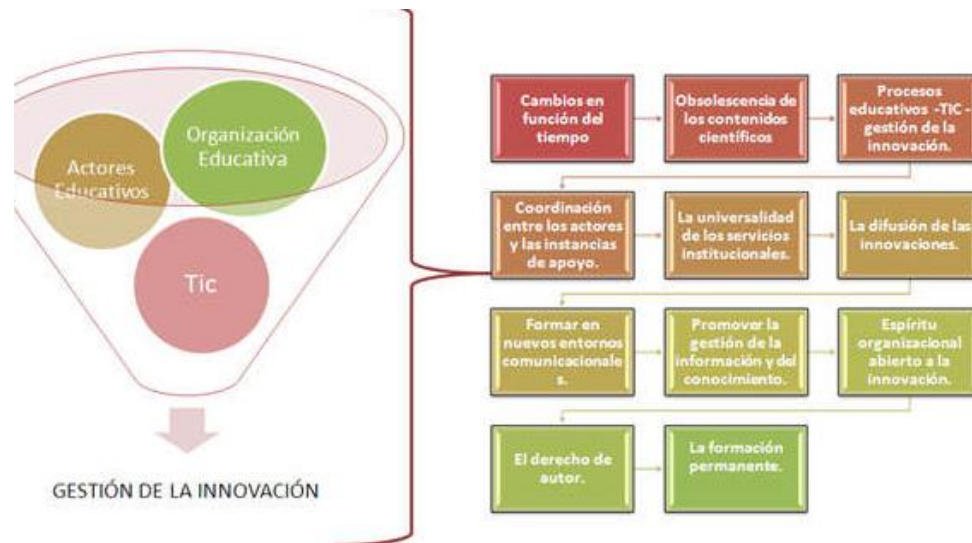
Organización Educativa

Actores Educativos

Tic

GESTIÓN DE LA INNOVACIÓN

Cambios en función del tiempo

Obsolescencia de los contenidos científicos

Procesos educativos -TIC - gestión de la innovación.

Coordinación entre los actores y las instancias de apoyo.

La universalidad de los servicios institucionales.

La difusión de las innovaciones.

Formar en nuevos entornos comunicacionales.

Promover la gestión de la información y del conocimiento.

Espíritu organizacional abierto a la innovación.

El derecho de autor.

La formación permanente.